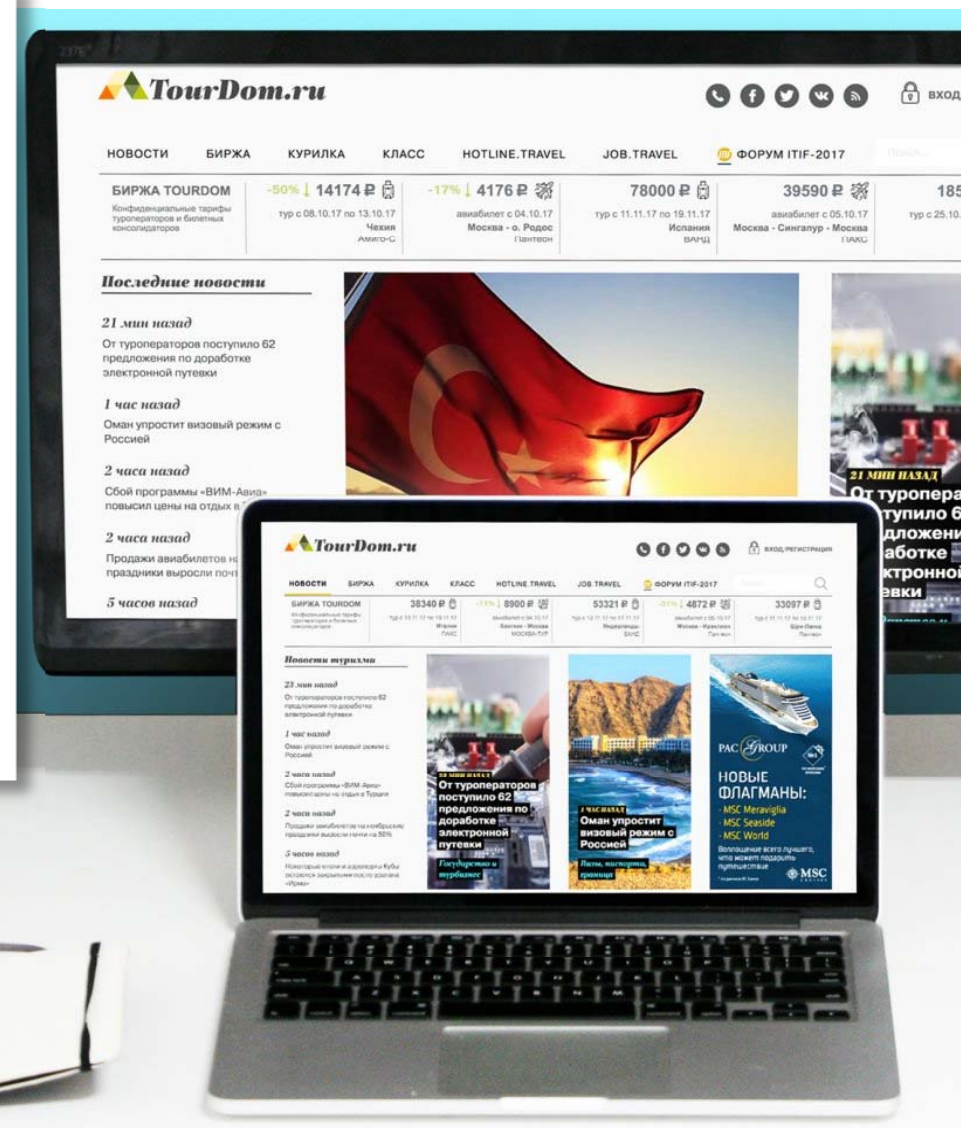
TourDom.ru

ВХОД

НОВОСТИ БИРЖА КУРИЛКА КЛАСС HOTLINE.TRAVEL JOB.TRAVEL ФОРУМ ITIF-2017

БИРЖА TOURDOM
Конфиденциальные тарифы туроператоров и билетных консолидаторов

-50% 14174 ₽
тур с 08.10.17 по 13.10.17
Чехия
Амиго-С

-17% 4176 ₽
авиабилет с 04.10.17
Москва - о. Родос
Пантеон

78000 ₽
тур с 11.11.17 по 19.11.17
Испания
ВАНД

39590 ₽
авиабилет с 05.10.17
Москва - Сингапур - Москва
ПАКС

185
тур с 25.10.

Последние новости

21 мин назад
От туроператоров поступило 62 предложения по доработке электронной путевки

1 час назад
Оман упростит визовый режим с Россией

2 часа назад
Сбой программы «ВИМ-Авиа» повысил цены на отдых в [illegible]

2 часа назад
Продажи авиабилетов на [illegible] праздники выросли почт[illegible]

5 часов назад

21 МИН НАЗАД
От туропера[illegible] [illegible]тупило 6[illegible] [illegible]дложени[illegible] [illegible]аботке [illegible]ктронной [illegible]евки

TourDom.ru

ВХОД/РЕГИСТРАЦИЯ

НОВОСТИ БИРЖА КУРИЛКА КЛАСС HOTLINE.TRAVEL JOB.TRAVEL ФОРУМ ITIF-2017

БИРЖА TOURDOM
38340 ₽
-11% 8900 ₽
53321 ₽
-51% 4872 ₽
33097 ₽

Новости туризма

23 мин назад
От туроператоров поступило 62 предложения по доработке электронной путевки

1 час назад
Оман упростит визовый режим с Россией

2 часа назад
Сбой программы «ВИМ-Авиа» повысил цены на отдых в Турции

2 часа назад
Продажи авиабилетов на ноябрьские праздники выросли почти на 50%

5 часов назад
Некоторые отели и курорты Кубы остаются закрытыми после урагана «Ирма»

23 МИН НАЗАД
От туроператоров поступило 62 предложения по доработке электронной путевки
Государство и турбизнес

1 ЧАС НАЗАД
Оман упростит визовый режим с Россией
Визы, паспорта, границы

PAC GROUP
НОВЫЕ ФЛАГМАНЫ:
- MSC Meraviglia
- MSC Seaside
- MSC World
Воплощение всего лучшего, что может подарить путешествие
MSC